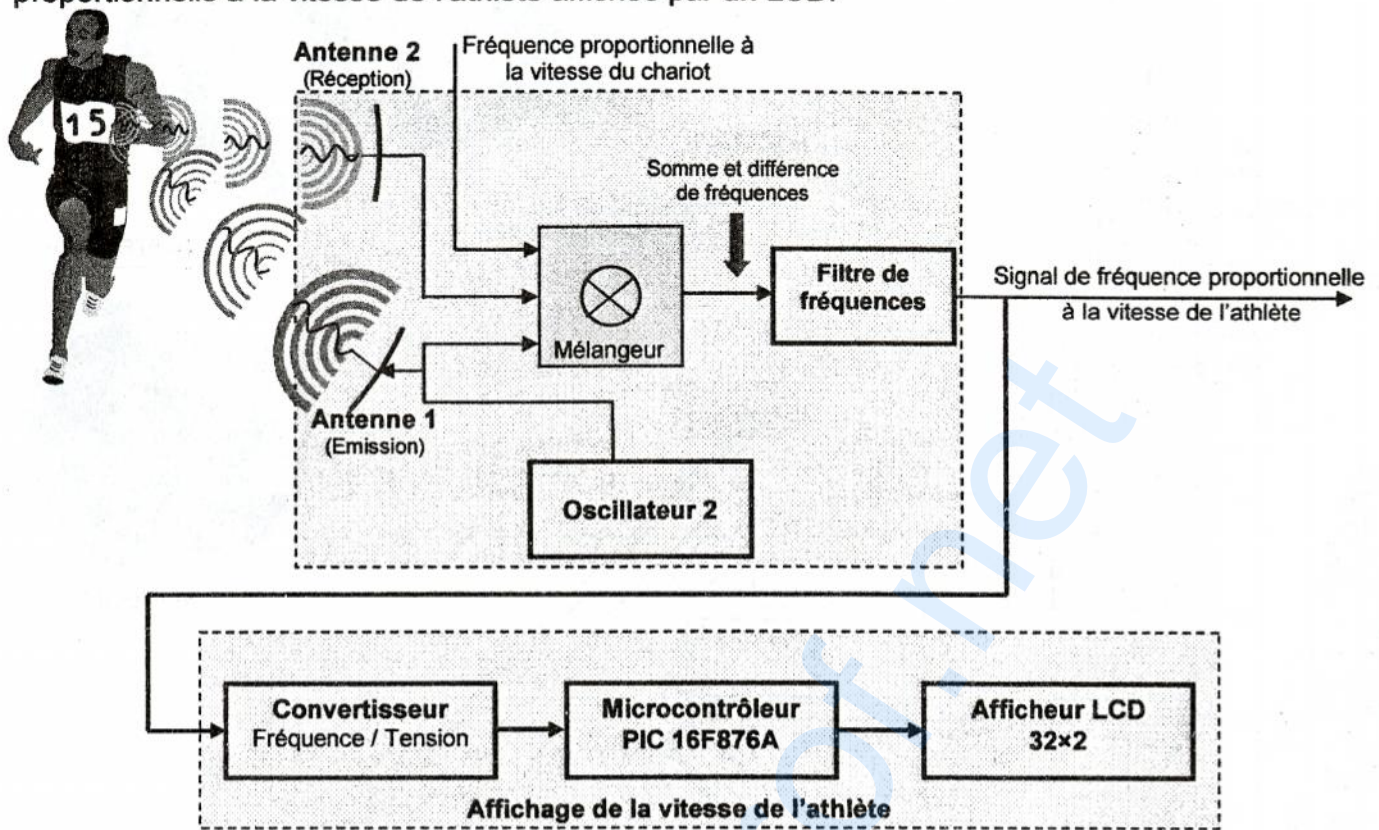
proportionnelle à la vitesse de l'athlète affichée par un LCD.

15

Antenne 2
(Réception)

Fréquence proportionnelle à la vitesse du chariot

Somme et différence de fréquences

Filtre de fréquences

Signal de fréquence proportionnelle à la vitesse de l'athlète

Mélangeur

Antenne 1
(Emission)

Oscillateur 2

Convertisseur
Fréquence / Tension

Microcontrôleur
PIC 16F876A

Afficheur LCD
32×2

Affichage de la vitesse de l'athlète